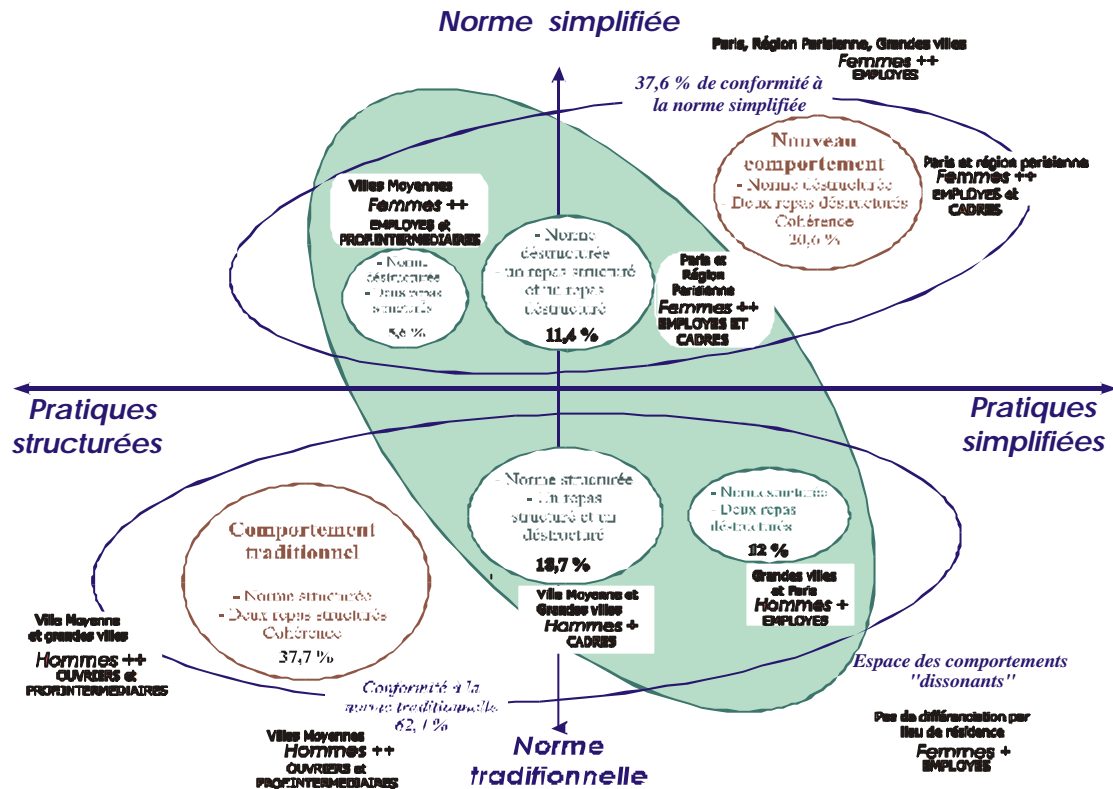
Norme simplifiée

Paris, Région Parisienne, Grandes villes
Femmes ++
EMPLOYES

37,6 % de conformité à la norme simplifiée

Nouveau comportement
- Norme déstructurée
- Deux repas déstructurés
Cohérence
20,6 %

Paris et région parisienne
Femmes ++
EMPLOYES et CADRES

Villes Moyennes
Femmes ++
EMPLOYES et PROF.INTERMEDIAIRES

- Norme déstructurée
- Deux repas structurés
5,6 %

- Norme déstructurée
- Un repas structuré et un repas déstructuré
11,4 %

Paris et Région Parisienne
Femmes ++
EMPLOYES ET CADRES

Pratiques structurées

Pratiques simplifiées

- Norme structurée
- Un repas structuré et un déstructuré
18,7 %

- Norme structurée
- Deux repas déstructurés
12 %

Grandes villes et Paris
Hommes +
EMPLOYES

Comportement traditionnel
- Norme structurée
- Deux repas structurés
Cohérence
37,7 %

Ville Moyenne et Grandes villes
Hommes +
CADRES

Ville Moyenne et grandes villes
Hommes ++
OUVRIERS et PROF.INTERMEDIAIRES

Espace des comportements "dissonants"

Conformité à la norme traditionnelle
62,4 %

Villes Moyennes
Hommes ++
OUVRIERS et PROF.INTERMEDIAIRES

Norme traditionnelle

Pas de différenciation par lieu de résidence
Femmes +
EMPLOYES